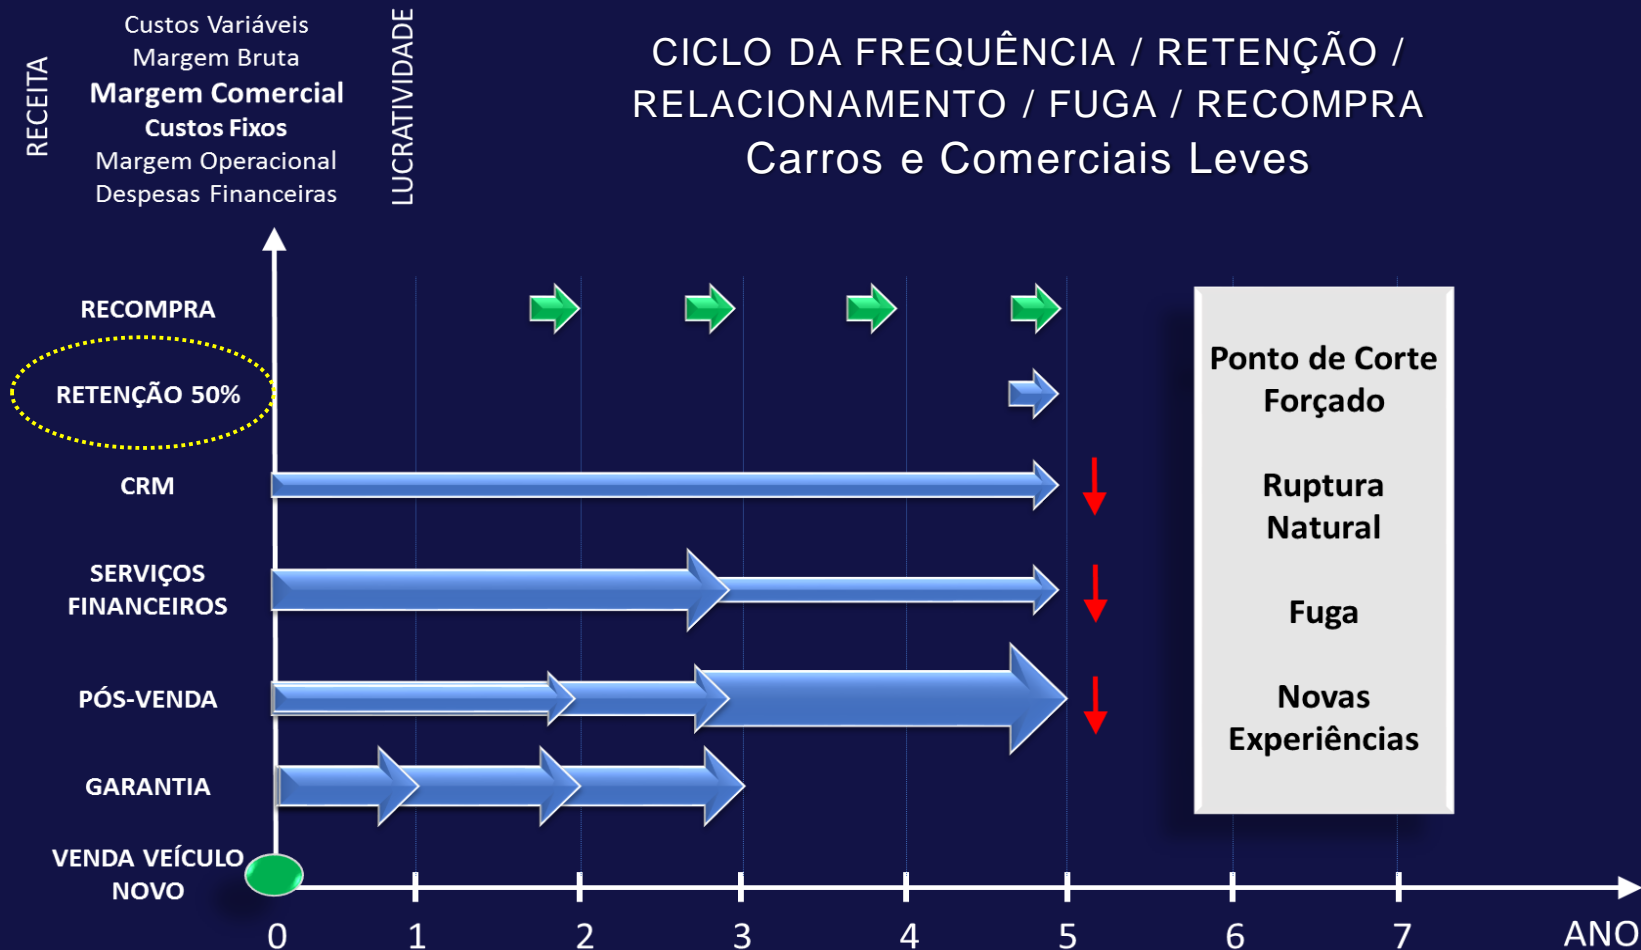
RECEITA

Custos Variáveis
Margem Bruta
Margem Comercial
Custos Fixos
Margem Operacional
Despesas Financeiras

LUCRATIVIDADE

CICLO DA FREQUÊNCIA / RETENÇÃO / RELACIONAMENTO / FUGA / RECOMPRA
Carros e Comerciais Leves

RECOMPRA

RETENÇÃO 50%

CRM

SERVIÇOS FINANCEIROS

PÓS-VENDA

GARANTIA

VENDA VEÍCULO NOVO

Ponto de Corte Forçado

Ruptura Natural

Fuga

Novas Experiências

0 1 2 3 4 5 6 7 ANO